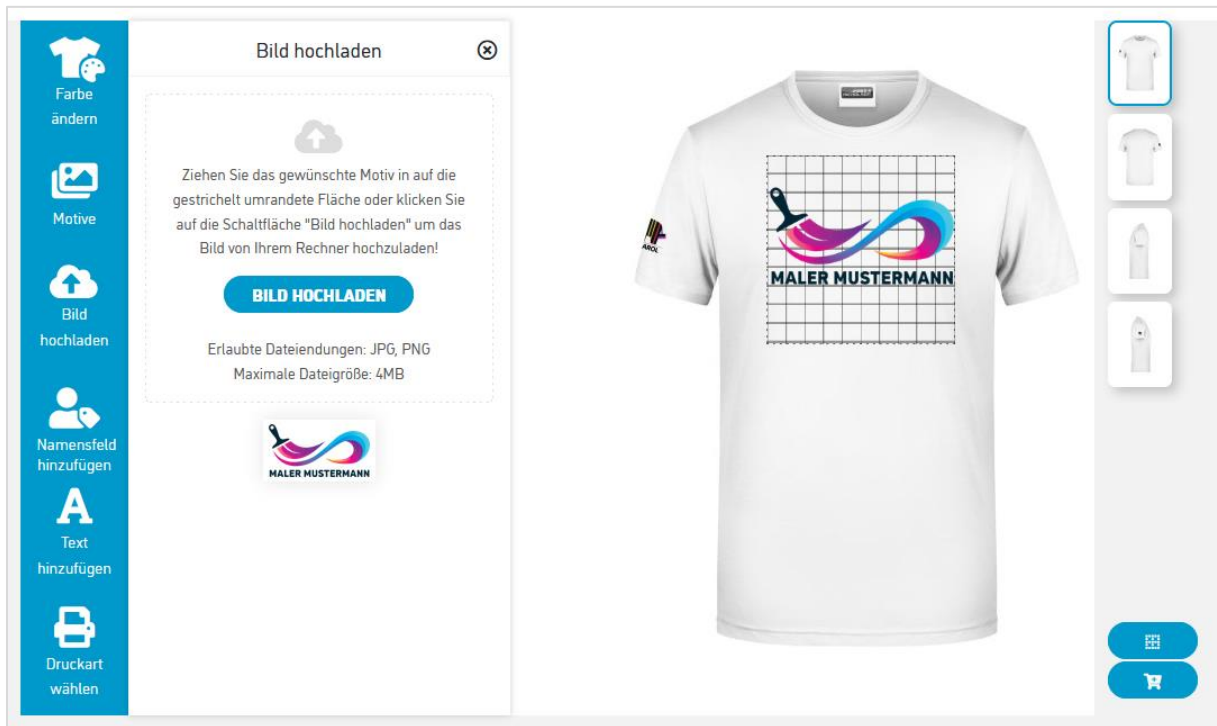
Farbe ändern

Motive

Bild hochladen

Namensfeld hinzufügen

Text hinzufügen

Druckart wählen

Bild hochladen

Ziehen Sie das gewünschte Motiv in auf die gestrichelt umrandete Fläche oder klicken Sie auf die Schaltfläche "Bild hochladen" um das Bild von Ihrem Rechner hochzuladen!

BILD HOCHLADEN

Erlaubte Dateiendungen: JPG, PNG
Maximale Dateigröße: 4MB

MALER MUSTERMANN

MALER MUSTERMANN

AROL